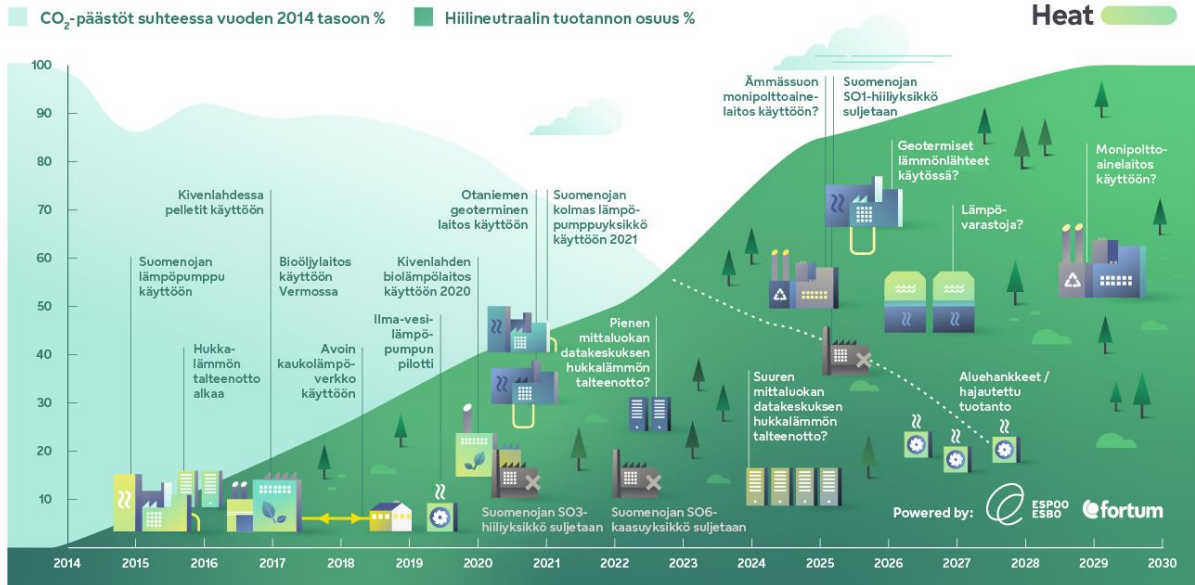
$CO_2$-päästöt suhteessa vuoden 2014 tasoon %

Hiilineutraalin tuotannon osuus %

Heat

100
90
80
70
60
50
40
30
20
10

Suomenojan lämpöpumppu käyttöön

Hukkalämmön talteenotto alkaa

Kivenlahdessa pelletit käyttöön

Bioöljylaitos käyttöön Vermossa

Avoin kaukolämpöverkko käyttöön

Ilma-vesilämpöpumpun pilotti

Kivenlahden biolämpölaitos käyttöön 2020

Otaniemen geoterminen laitos käyttöön

Suomenojan kolmas lämpöpumppuyksikkö käyttöön 2021

Suomenojan SO3-hiiliyksikkö suljetaan

Pienen mittaluokan datakeskuksen hukkalämmön talteenotto?

Suomenojan SO6-kaasuyksikkö suljetaan

Suuren mittaluokan datakeskuksen hukkalämmön talteenotto?

Ämmässuon monipolttoainelaitos käyttöön?

Suomenojan SO1-hiiliyksikkö suljetaan

Geotermiset lämmönlähteet käytössä?

Lämpövarastoja?

Aluehankkeet / hajautettu tuotanto

Monipolttoainelaitos käyttöön?

Powered by: ESPOO ESBO fortum

2014 2015 2016 2017 2018 2019 2020 2021 2022 2023 2024 2025 2026 2027 2028 2029 2030